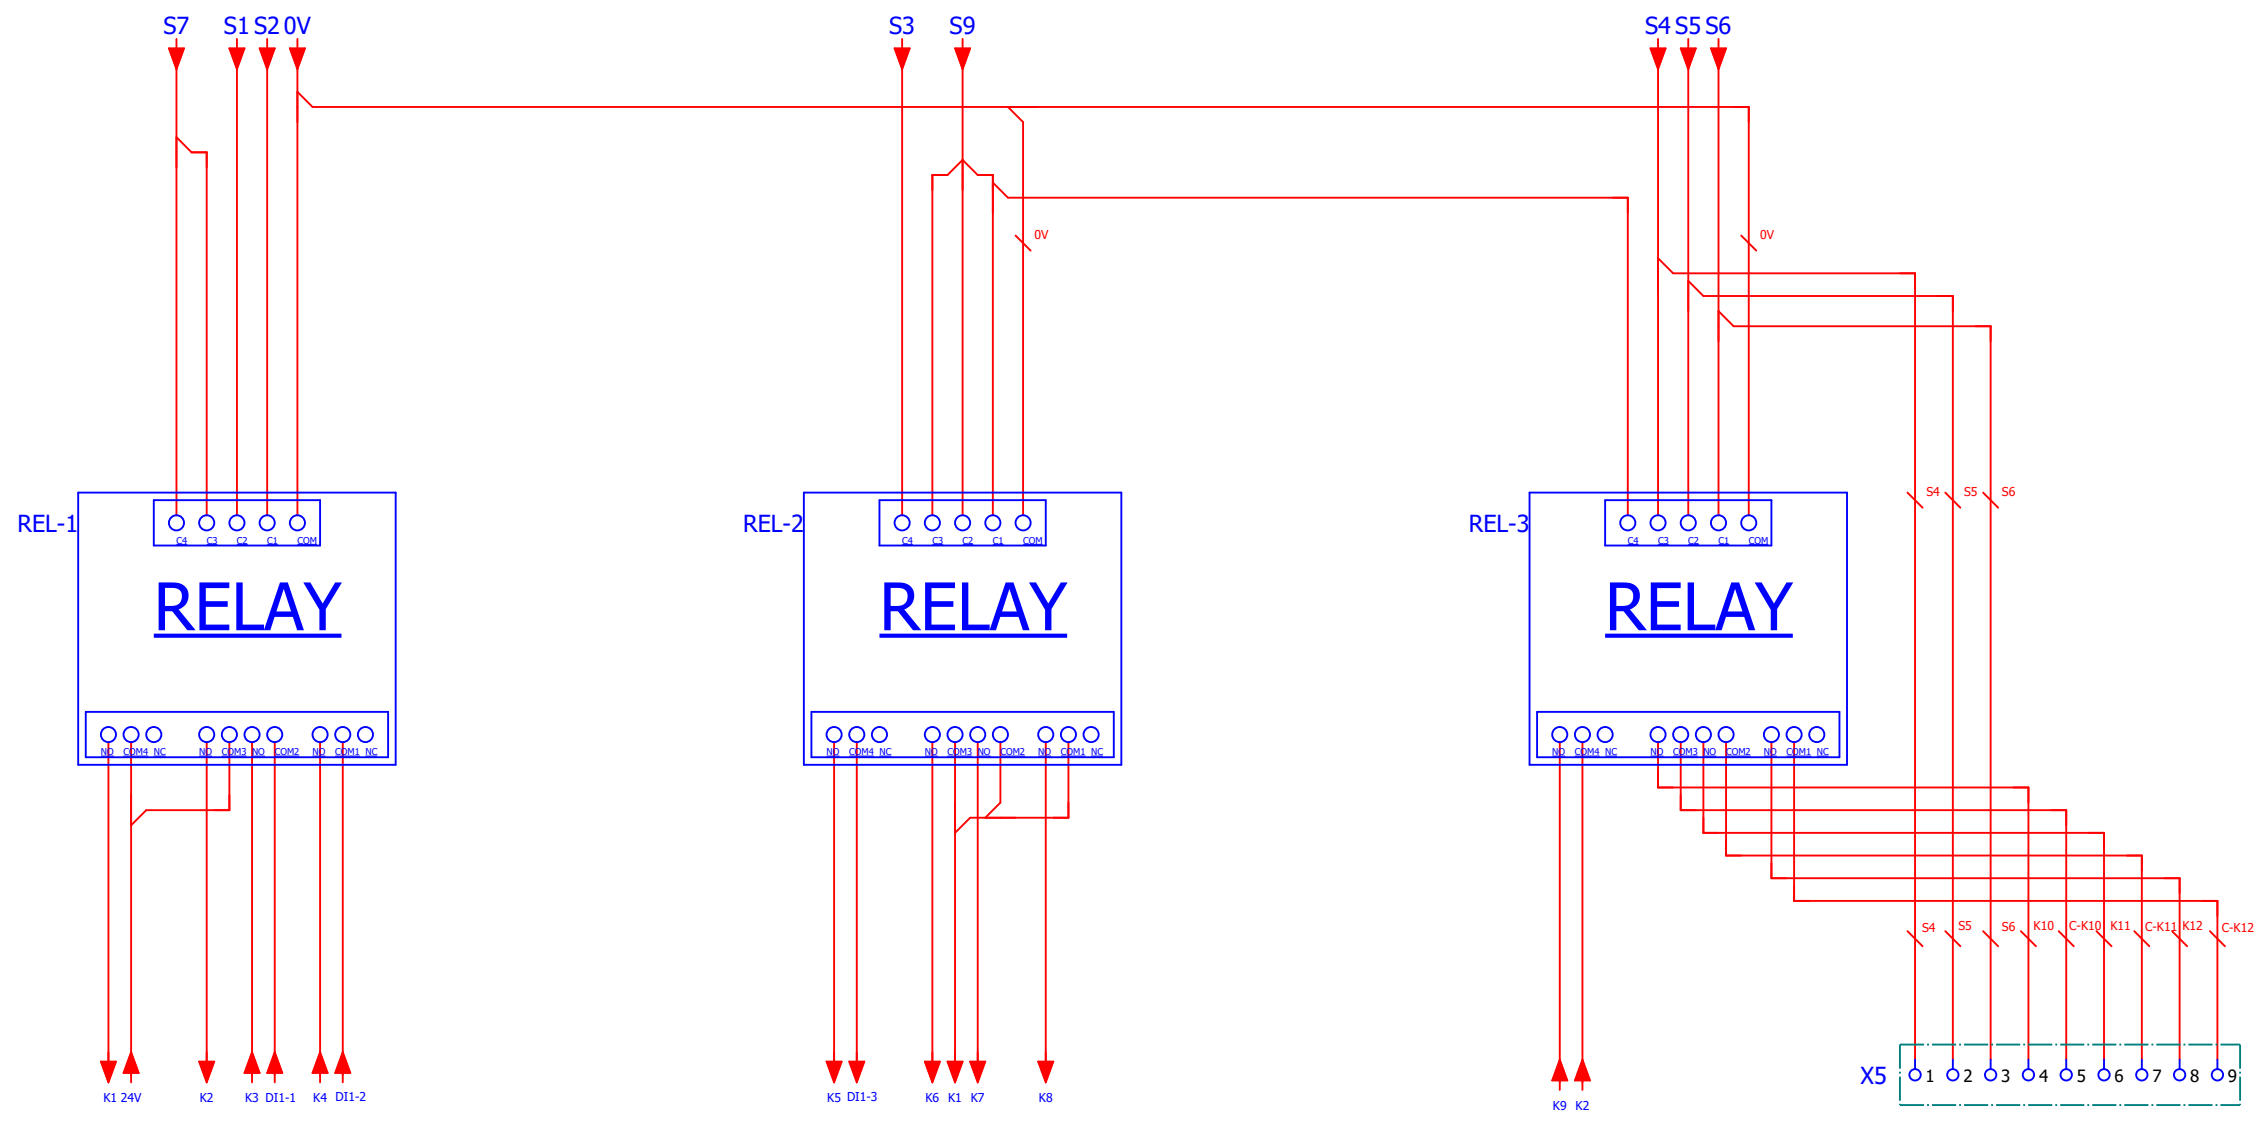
S7 S1 S2 0V S3 S9 S4 S5 S6

0V 0V

S4 S5 S6

REL-1 C4 C3 C2 C1 COM RELAY NO COM4 NC NO COM3 NO COM2 NO COM1 NC

REL-2 C4 C3 C2 C1 COM RELAY NO COM4 NC NO COM3 NO COM2 NO COM1 NC

REL-3 C4 C3 C2 C1 COM RELAY NO COM4 NC NO COM3 NO COM2 NO COM1 NC

S4 S5 S6 K10 C-K10 K11 C-K11 K12 C-K12

K1 24V K2 K3 DI1-1 K4 DI1-2

K5 DI1-3 K6 K1 K7 K8

K9 K2

X5 1 2 3 4 5 6 7 8 9